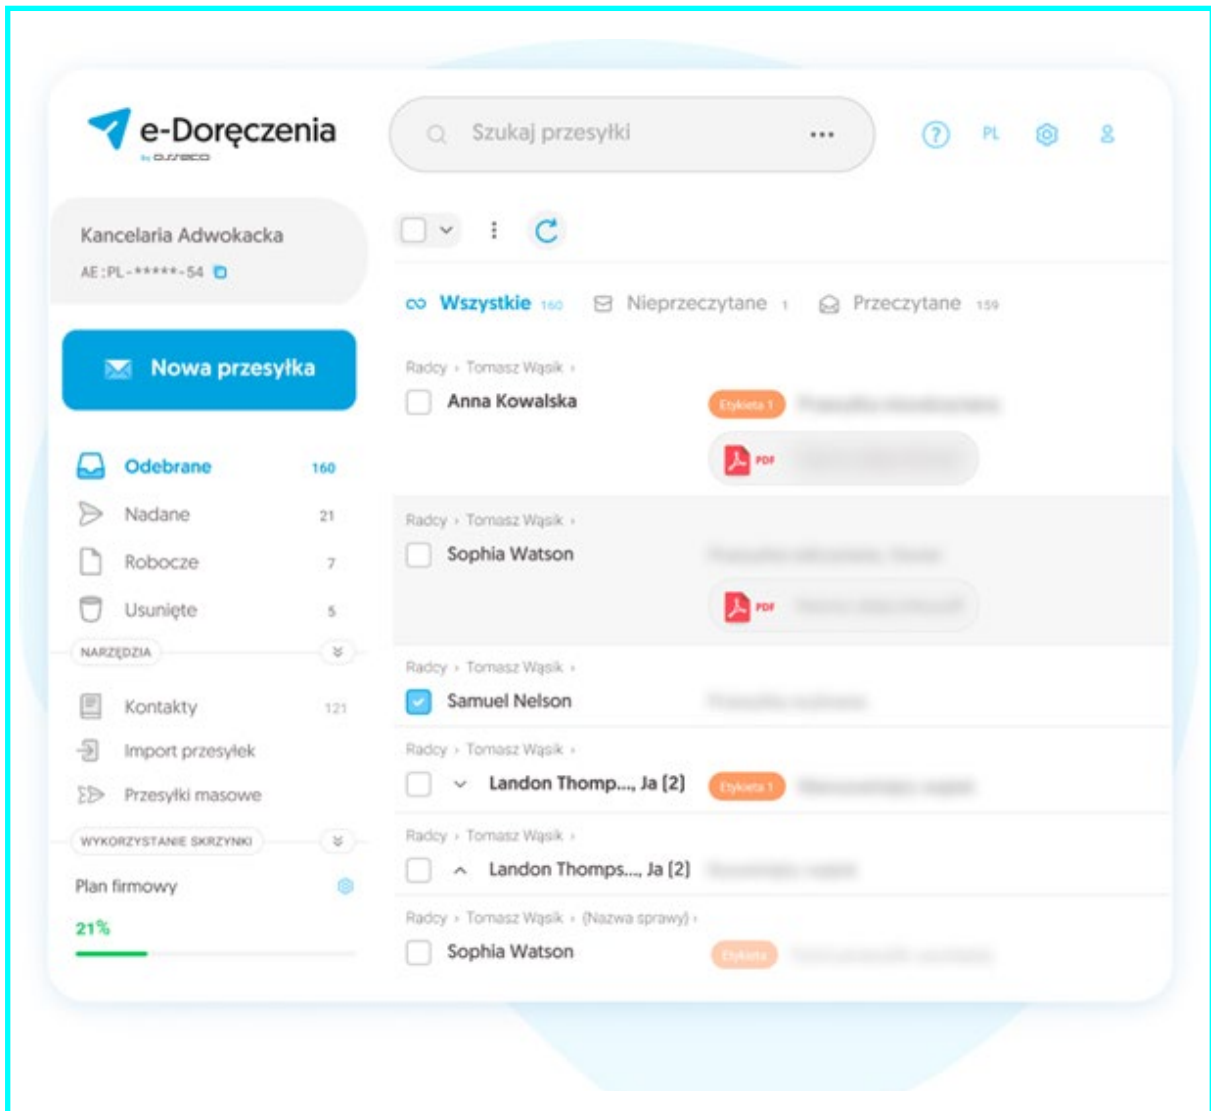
e-Doręczenia
by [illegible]

Szukaj przesyłki ...

PL

Kancelaria Adwokacka
AE:PL-*****-54

Nowa przesyłka

Odebrane 160
Nadane 21
Robocze 7
Usunięte 5

NARZĘDZIA

Kontakty 121
Import przesyłek
Przesyłki masowe

WYKORZYSTANIE SKRZYNKI

Plan firmowy
21%

Wszystkie 160
Nieprzeczytane 1
Przeczytane 159

Radcy › Tomasz Wąsik ›
Anna Kowalska
Etykieta 1 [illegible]
PDF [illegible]

Radcy › Tomasz Wąsik ›
Sophia Watson
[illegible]
PDF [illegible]

Radcy › Tomasz Wąsik ›
Samuel Nelson
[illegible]

Radcy › Tomasz Wąsik ›
Landon Thomp..., Ja (2)
Etykieta 1 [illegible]

Radcy › Tomasz Wąsik ›
Landon Thomps..., Ja (2)
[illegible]

Radcy › Tomasz Wąsik › (Nazwa sprawy) ›
Sophia Watson
Etykieta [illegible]